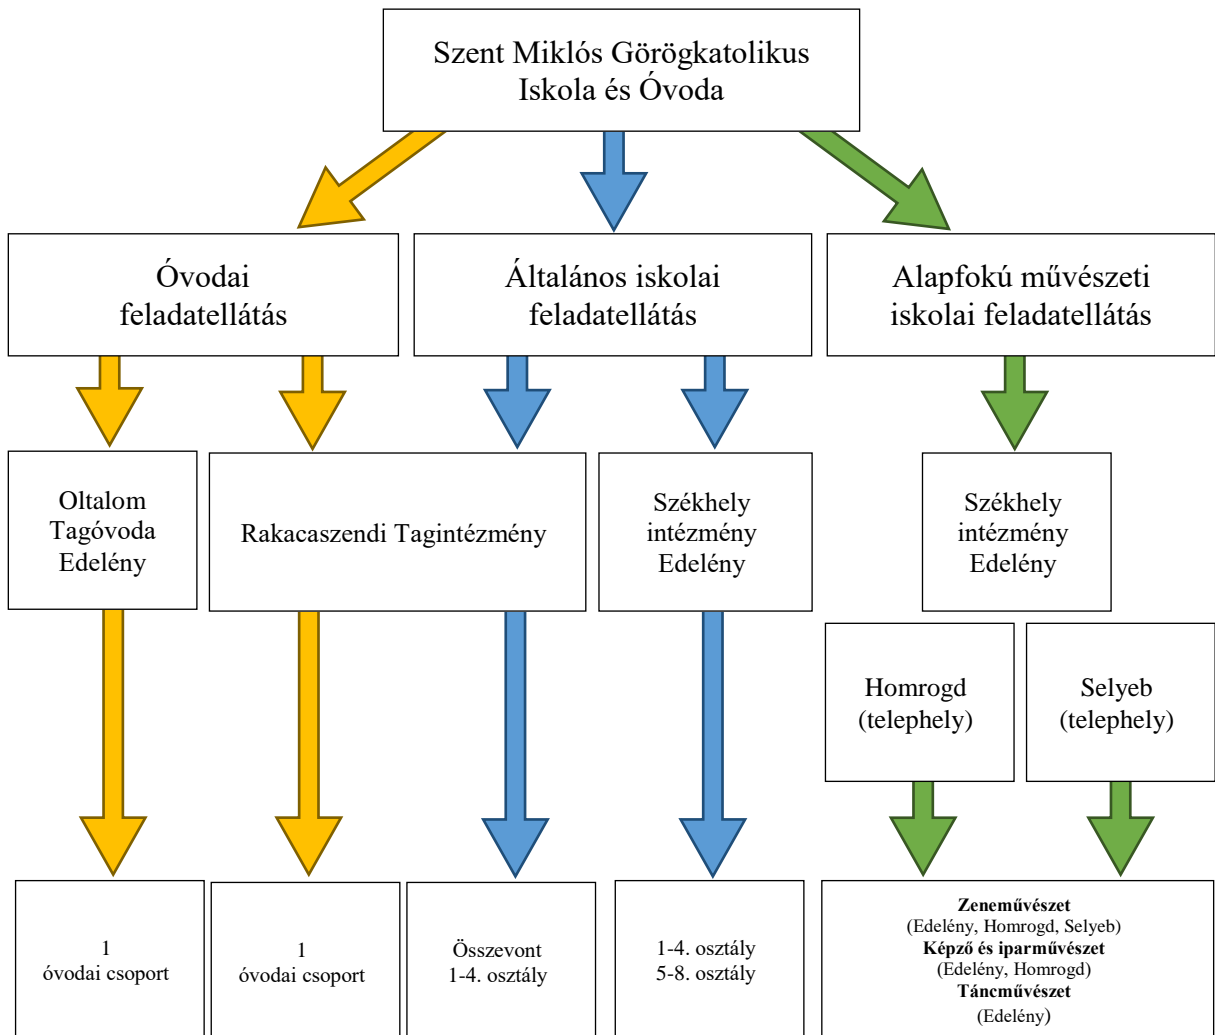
Szent Miklós Görögkatolikus Iskola és Óvoda

Óvodai feladatellátás

Általános iskolai feladatellátás

Alapfokú művészeti iskolai feladatellátás

Oltalom Tagóvoda Edelény

Rakacaszendi Tagintézmény

Székhely intézmény Edelény

Székhely intézmény Edelény

Homrogd (telephely)

Selyeb (telephely)

1 óvodai csoport

1 óvodai csoport

Összevont 1-4. osztály

1-4. osztály
5-8. osztály

**Zeneművészet**
(Edelény, Homrogd, Selyeb)
**Képző és iparművészet**
(Edelény, Homrogd)
**Táncművészet**
(Edelény)